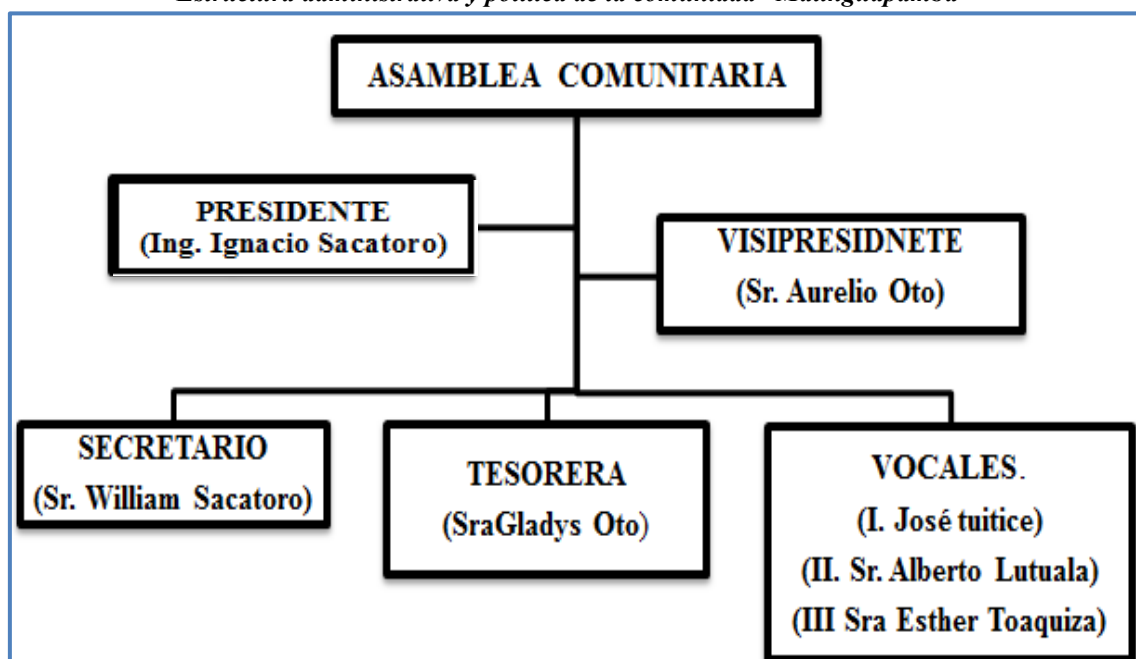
Estructura administrativa y política de la comunidad "Malingualpamba"

ASAMBLEA COMUNITARIA

PRESIDENTE
(Ing. Ignacio Sacatoro)

VISIPRESIDNETE
(Sr. Aurelio Oto)

SECRETARIO
(Sr. William Sacatoro)

TESORERA
(SraGladys Oto)

VOCALES.
(I. José tuitice)
(II. Sr. Alberto Lutuala)
(III Sra Esther Toaquiza)